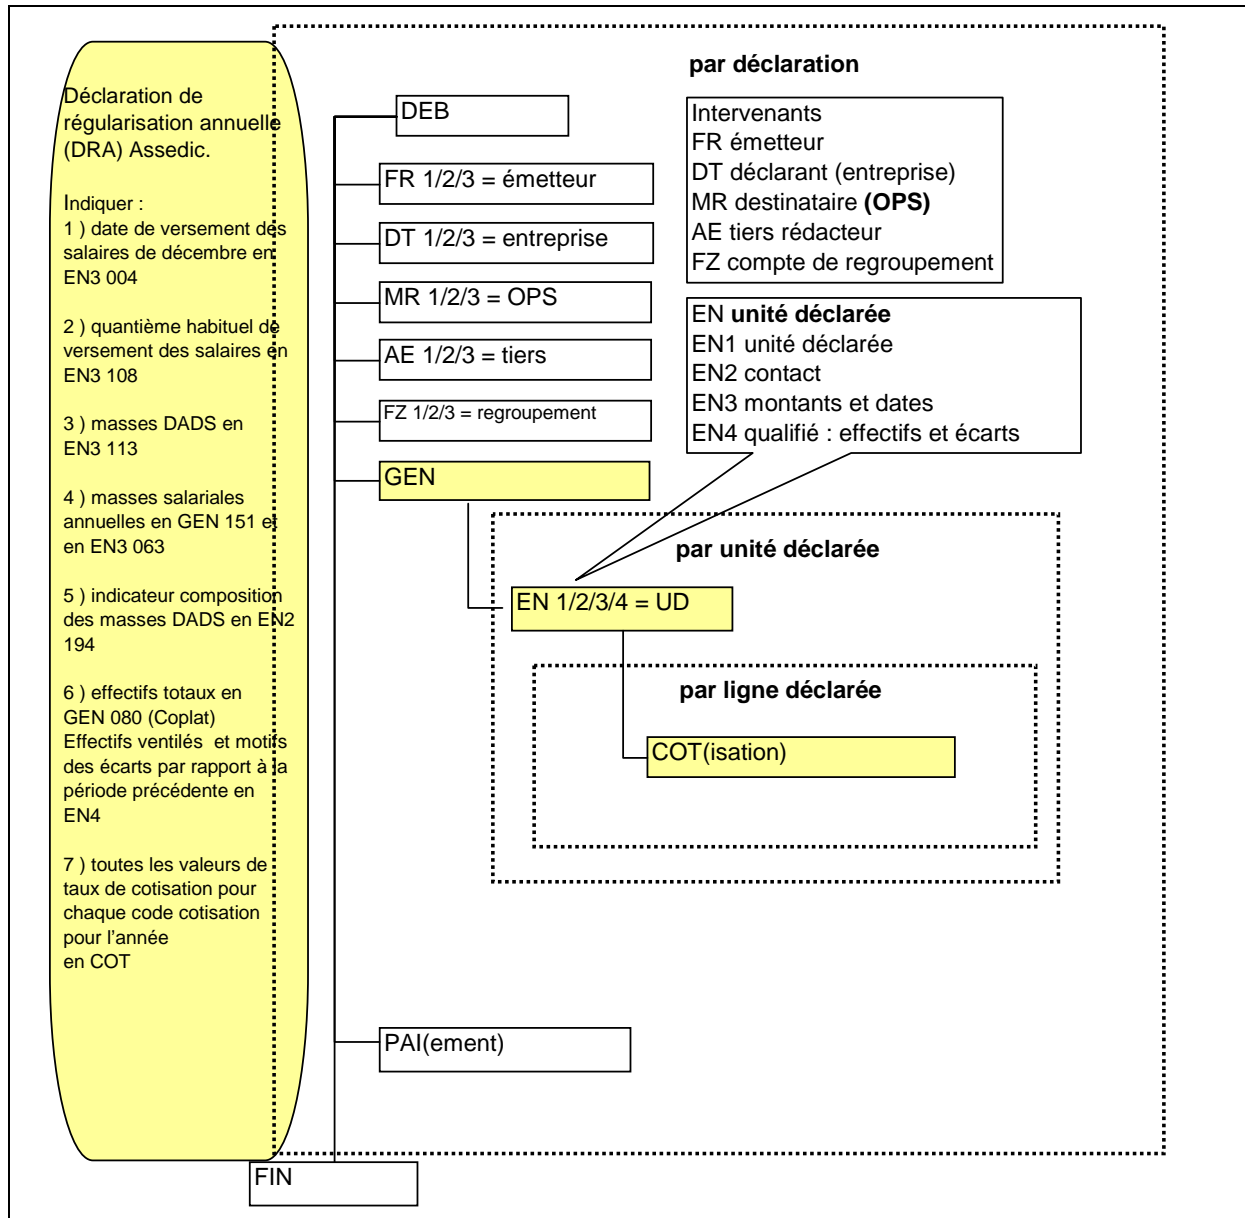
Déclaration de régularisation annuelle (DRA) Assedic.

Indiquer :
1 ) date de versement des salaires de décembre en EN3 004

2 ) quantième habituel de versement des salaires en EN3 108

3 ) masses DADS en EN3 113

4 ) masses salariales annuelles en GEN 151 et en EN3 063

5 ) indicateur composition des masses DADS en EN2 194

6 ) effectifs totaux en GEN 080 (Coplat)
Effectifs ventilés et motifs des écarts par rapport à la période précédente en EN4

7 ) toutes les valeurs de taux de cotisation pour chaque code cotisation pour l'année en COT

par déclaration

DEB

Intervenants
FR émetteur
DT déclarant (entreprise)
MR destinataire **(OPS)**
AE tiers rédacteur
FZ compte de regroupement

FR 1/2/3 = émetteur

DT 1/2/3 = entreprise

MR 1/2/3 = OPS

AE 1/2/3 = tiers

FZ 1/2/3 = regroupement

EN **unité déclarée**
EN1 unité déclarée
EN2 contact
EN3 montants et dates
EN4 qualifié : effectifs et écarts

GEN

par unité déclarée

EN 1/2/3/4 = UD

par ligne déclarée

COT(isation)

PAI(ement)

FIN